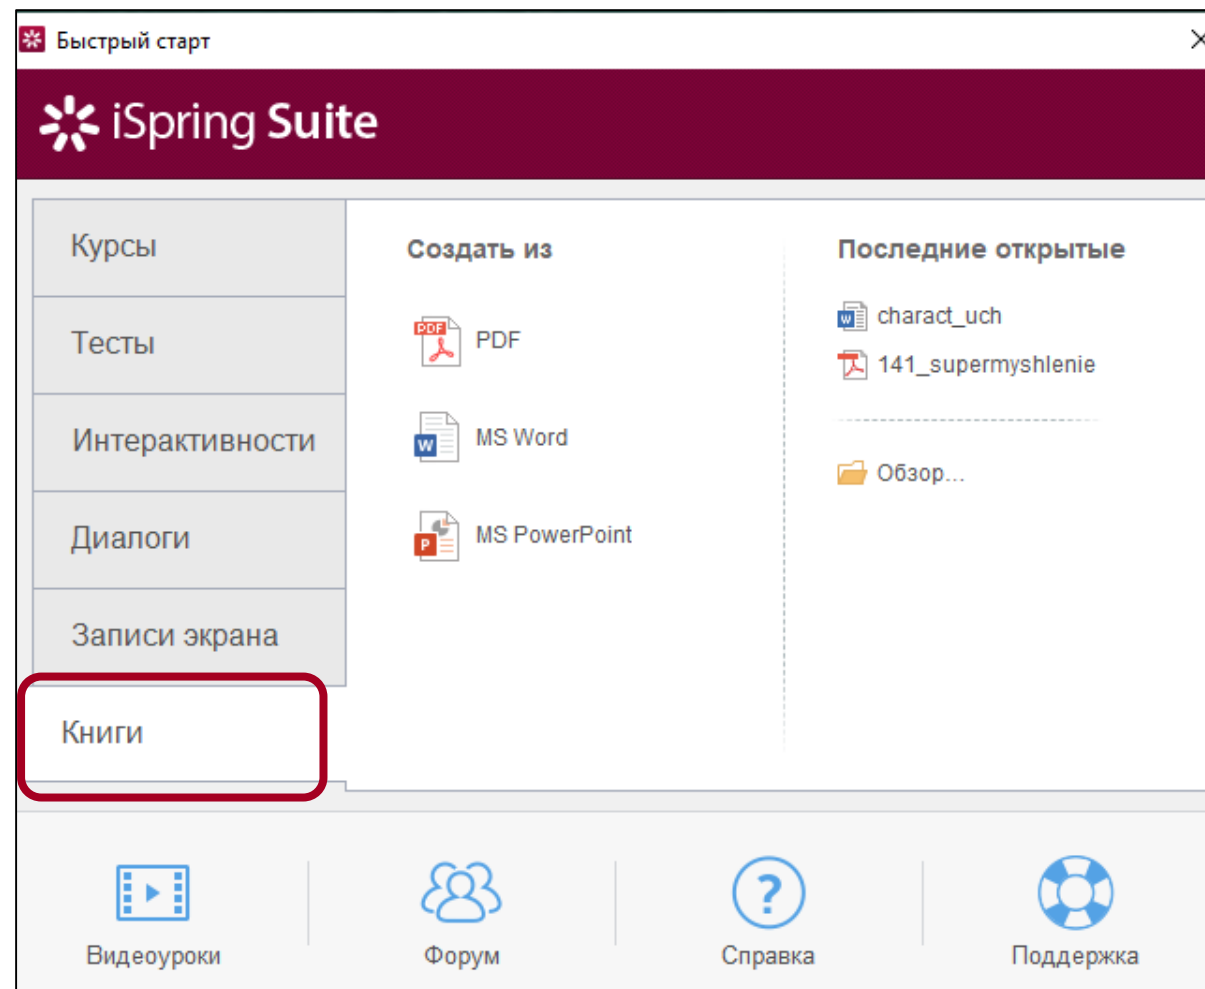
Быстрый старт

iSpring Suite

Курсы

Тесты

Интерактивности

Диалоги

Записи экрана

Книги

Создать из

PDF

PDF

W

MS Word

P

MS PowerPoint

Последние открытые

W

charact_uch

141_supermyshlenie

Обзор...

Видеоуроки

Форум

Справка

Поддержка